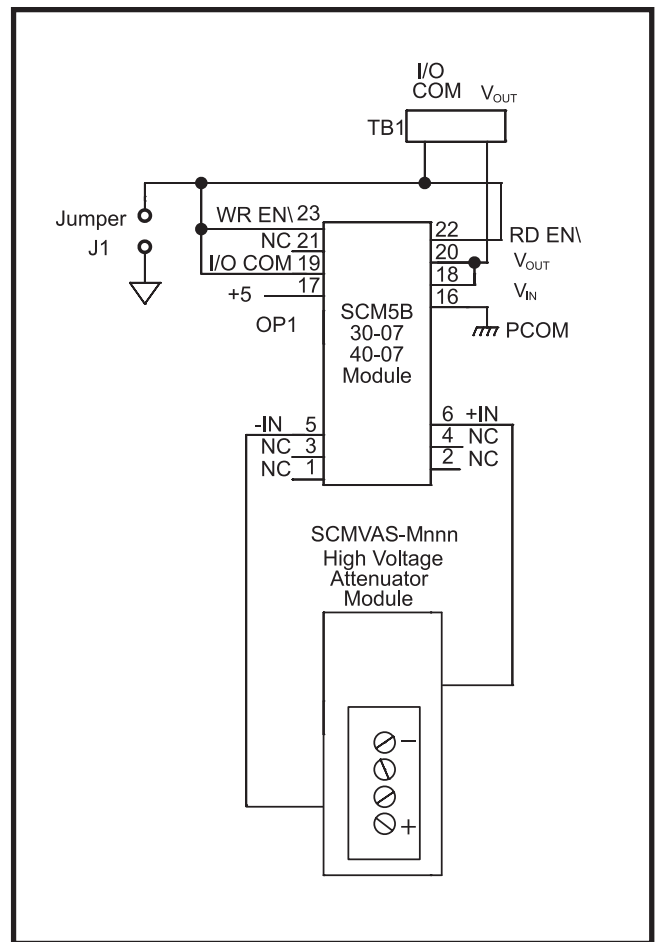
I/O COM $V_{OUT}$

TB1

Jumper

J1

WR EN\ 23

NC 21

I/O COM 19

+5 17

OP1

22

20

18

16

RD EN\

$V_{OUT}$

$V_{IN}$

PCOM

SCM5B
30-07
40-07
Module

-IN 5

NC 3

NC 1

6 +IN

4 NC

2 NC

SCMVAS-Mnnn
High Voltage
Attenuator
Module

−

+